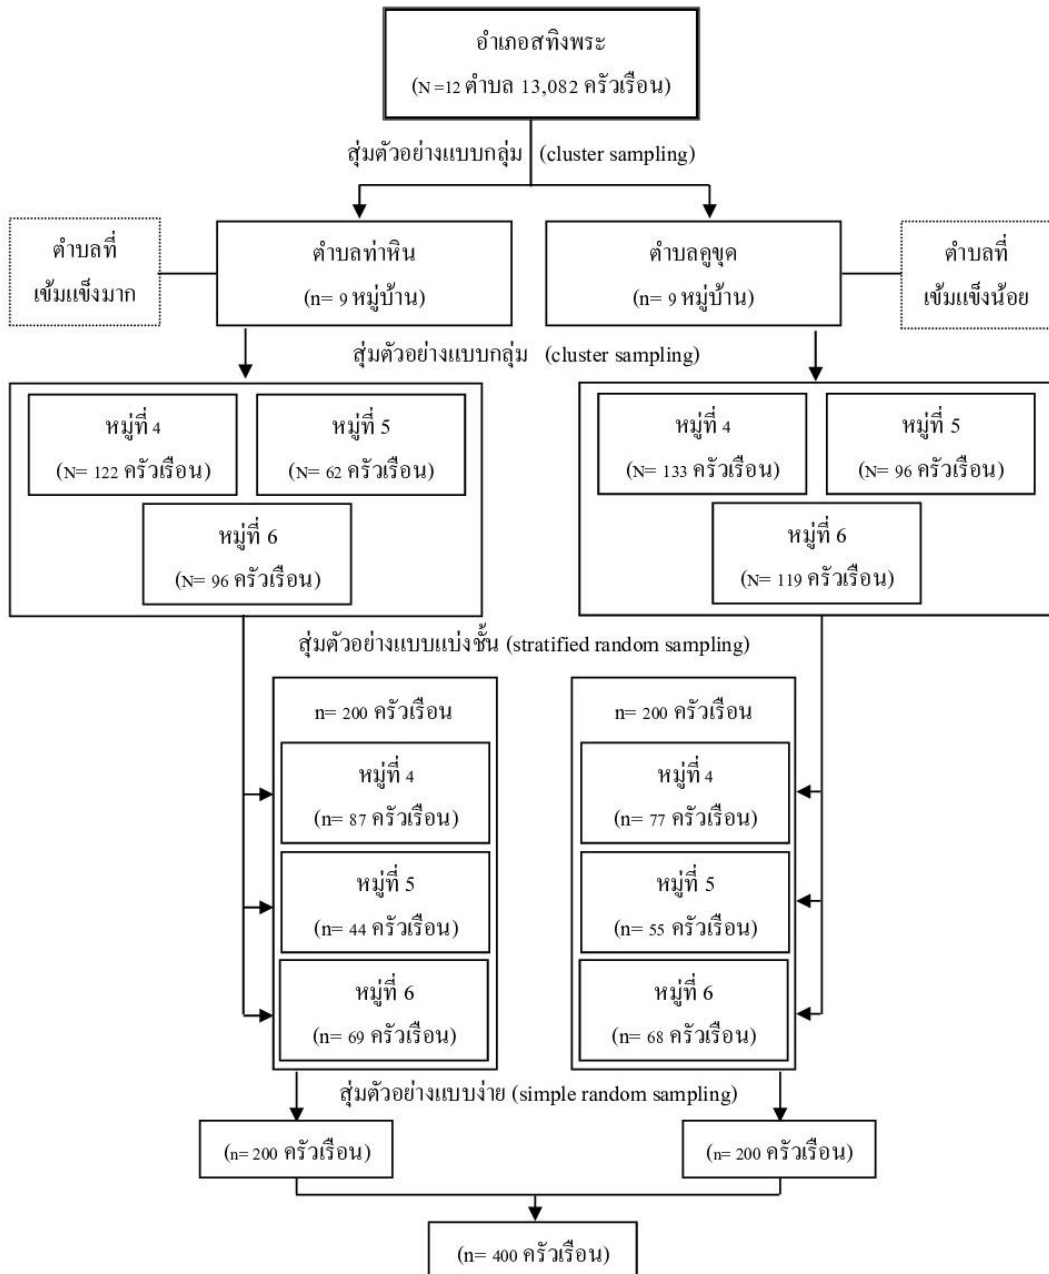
อำเภอสทิงพระ
(N =12 ตำบล 13,082 ครัวเรือน)

สุ่มตัวอย่างแบบกลุ่ม (cluster sampling)

ตำบลที่
เข้มแข็งมาก

ตำบลท่าหิน
(n= 9 หมู่บ้าน)

ตำบลคูขุด
(n= 9 หมู่บ้าน)

ตำบลที่
เข้มแข็งน้อย

สุ่มตัวอย่างแบบกลุ่ม (cluster sampling)

หมู่ที่ 4
(N= 122 ครัวเรือน)

หมู่ที่ 5
(N= 62 ครัวเรือน)

หมู่ที่ 6
(N= 96 ครัวเรือน)

หมู่ที่ 4
(N= 133 ครัวเรือน)

หมู่ที่ 5
(N= 96 ครัวเรือน)

หมู่ที่ 6
(N= 119 ครัวเรือน)

สุ่มตัวอย่างแบบแบ่งชั้น (stratified random sampling)

n= 200 ครัวเรือน

หมู่ที่ 4
(n= 87 ครัวเรือน)

หมู่ที่ 5
(n= 44 ครัวเรือน)

หมู่ที่ 6
(n= 69 ครัวเรือน)

n= 200 ครัวเรือน

หมู่ที่ 4
(n= 77 ครัวเรือน)

หมู่ที่ 5
(n= 55 ครัวเรือน)

หมู่ที่ 6
(n= 68 ครัวเรือน)

สุ่มตัวอย่างแบบง่าย (simple random sampling)

(n= 200 ครัวเรือน)

(n= 200 ครัวเรือน)

(n= 400 ครัวเรือน)